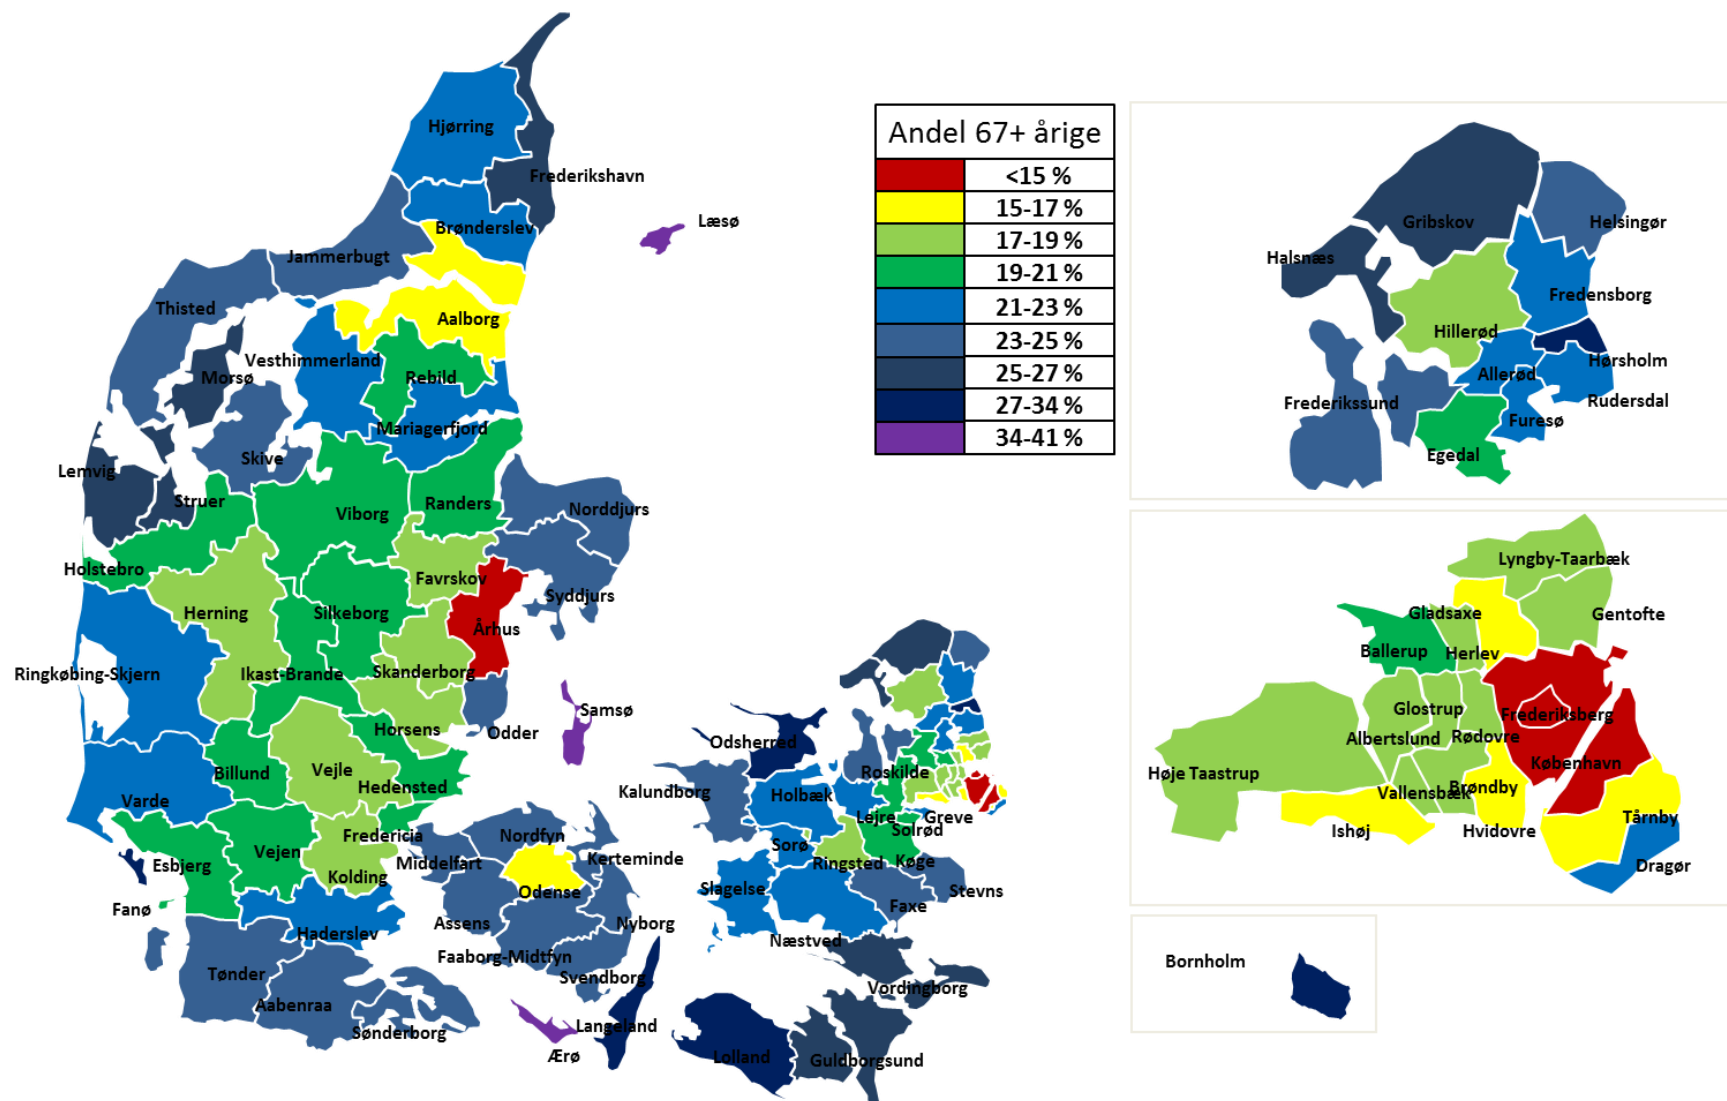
Andel 67+ årige

| | |
|---|---|
| | <15 % |
| | 15-17 % |
| | 17-19 % |
| | 19-21 % |
| | 21-23 % |
| | 23-25 % |
| | 25-27 % |
| | 27-34 % |
| | 34-41 % |

Hjørring
Frederikshavn
Læsø
Brønderslev
Jammerbugt
Thisted
Aalborg
Vesthimmerland
Morsø
Rebild
Mariagerfjord
Skive
Lemvig
Struer
Viborg
Randers
Norddjurs
Holstebro
Favrskov
Syddjurs
Herning
Silkeborg
Århus
Ringkøbing-Skjern
Ikast-Brande
Skanderborg
Samsø
Horsens
Odder
Billund
Vejle
Hedensted
Varde
Fredericia
Esbjerg
Vejen
Middelfart
Kolding
Fanø
Haderslev
Tønder
Aabenraa
Sønderborg
Nordfyn
Kerteminde
Odense
Assens
Nyborg
Faaborg-Midtfyn
Svendborg
Langeland
Ærø
Odsherred
Kalundborg
Holbæk
Roskilde
Lejre
Greve
Solrød
Sorø
Ringsted
Køge
Slagelse
Stevns
Faxe
Næstved
Vordingborg
Lolland
Guldborgsund

Gribskov
Helsingør
Halsnæs
Fredensborg
Hillerød
Hørsholm
Allerød
Frederikssund
Rudersdal
Furesø
Egedal

Lyngby-Taarbæk
Gladsaxe
Gentofte
Ballerup
Herlev
Glostrup
Frederiksberg
Albertslund
Rødovre
København
Høje Taastrup
Vallensbæk
Brøndby
Ishøj
Hvidovre
Tårnby
Dragør

Bornholm